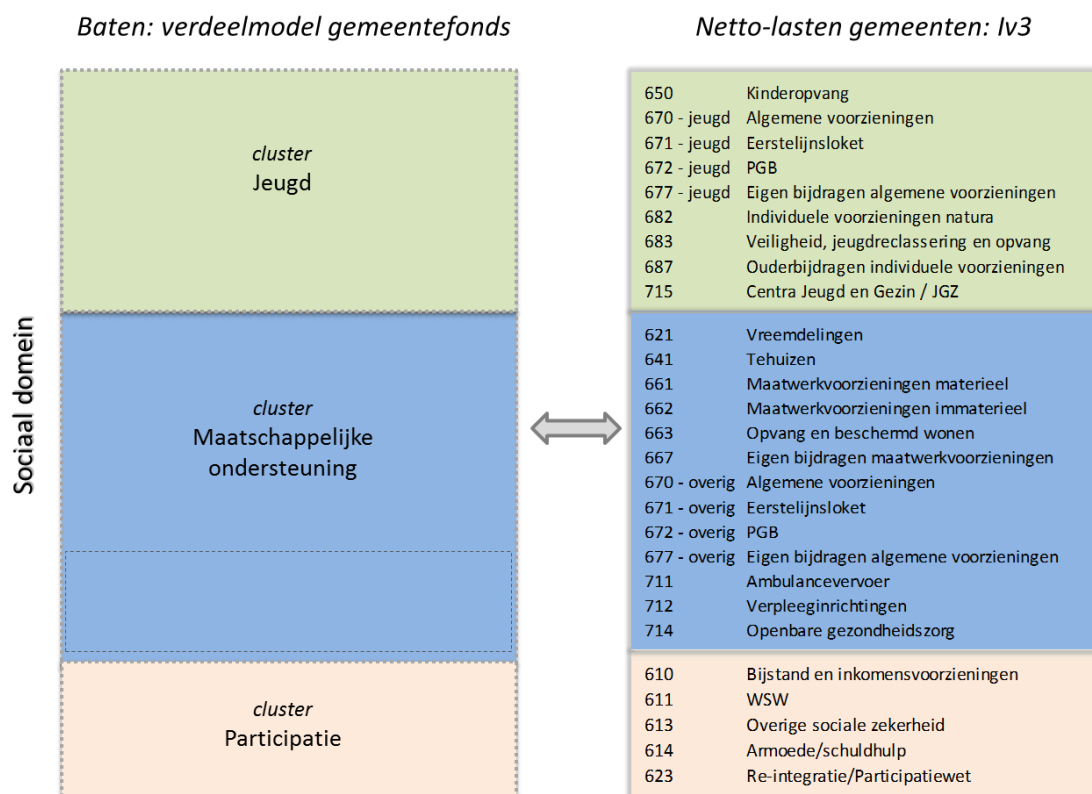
Baten: verdeelmodel gemeentefonds

Netto-lasten gemeenten: Iv3

Sociaal domein

cluster
Jeugd

cluster
Maatschappelijke ondersteuning

cluster
Participatie

650 Kinderopvang
670 - jeugd Algemene voorzieningen
671 - jeugd Eerstelijnsloket
672 - jeugd PGB
677 - jeugd Eigen bijdragen algemene voorzieningen
682 Individuele voorzieningen natura
683 Veiligheid, jeugdreclassering en opvang
687 Ouderbijdragen individuele voorzieningen
715 Centra Jeugd en Gezin / JGZ

621 Vreemdelingen
641 Tehuizen
661 Maatwerkvoorzieningen materieel
662 Maatwerkvoorzieningen immaterieel
663 Opvang en beschermd wonen
667 Eigen bijdragen maatwerkvoorzieningen
670 - overig Algemene voorzieningen
671 - overig Eerstelijnsloket
672 - overig PGB
677 - overig Eigen bijdragen algemene voorzieningen
711 Ambulancevervoer
712 Verpleeginrichtingen
714 Openbare gezondheidszorg

610 Bijstand en inkomensvoorzieningen
611 WSW
613 Overige sociale zekerheid
614 Armoede/schuldhulp
623 Re-integratie/Participatiewet